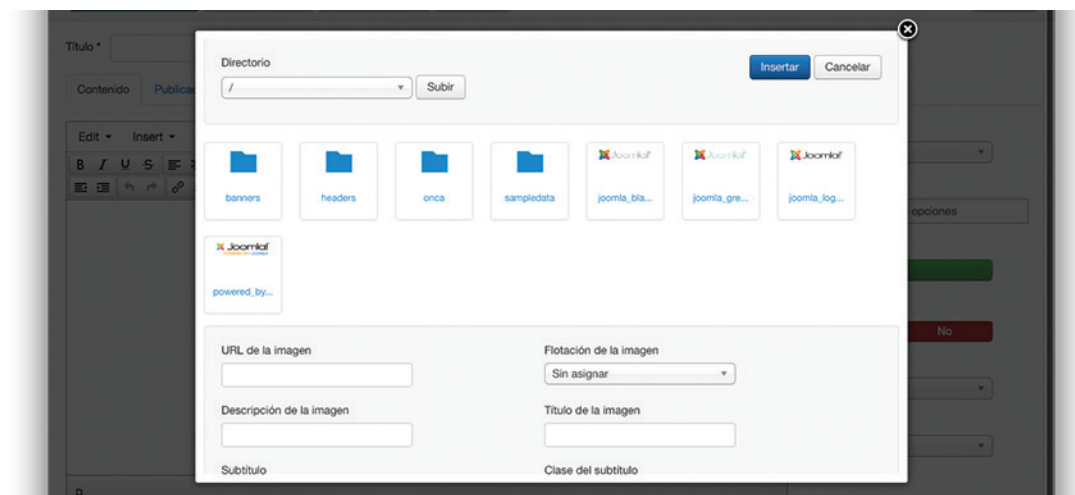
Título *

Contenido Publica

Edit Insert

B I U S

Directorio

/

Subir

Insertar Cancelar

banners

headers

onca

sampledata

Joomla!

joomla_bla...

Joomla!

joomla_gre...

Joomla!

joomla_log...

Joomla!

powered_by...

URL de la imagen

Flotación de la imagen

Sin asignar

Descripción de la imagen

Título de la imagen

Subtítulo

Clase del subtítulo

opciones

No

p